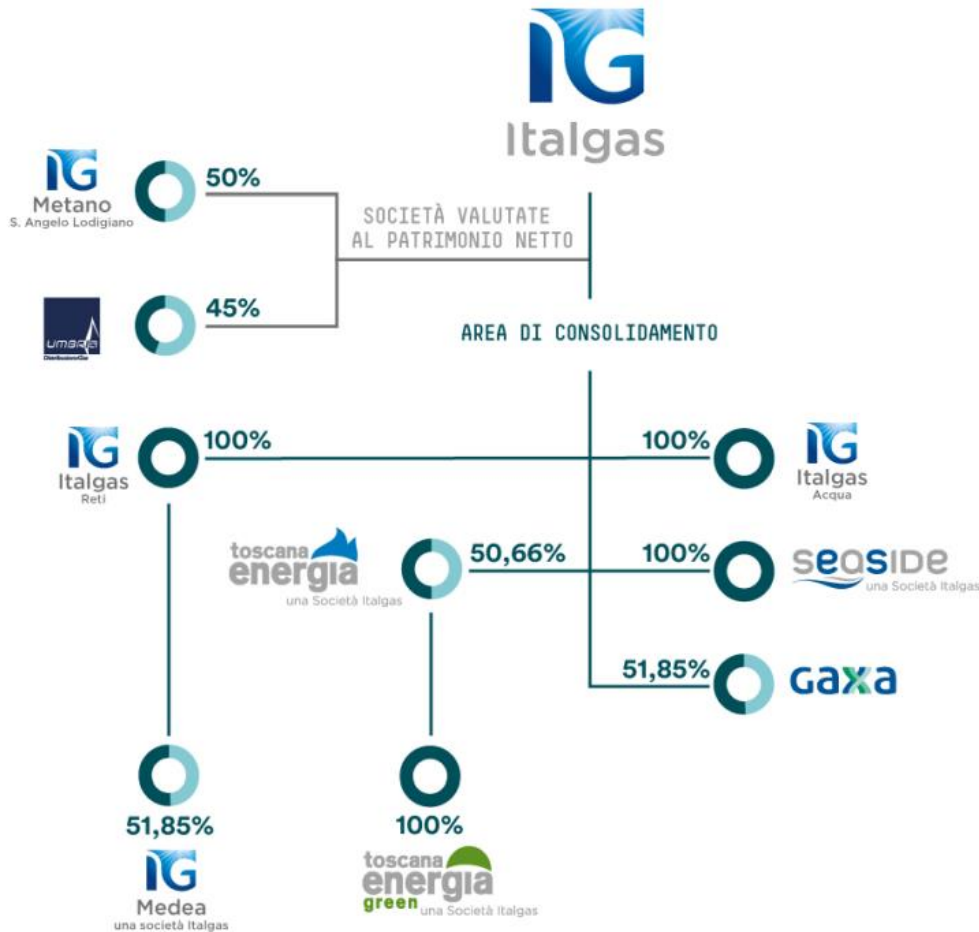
IG
Italgas

IG
Metano
S. Angelo Lodigiano

50%

SOCIETÀ VALUTATE
AL PATRIMONIO NETTO

umbria
DistribuzioneGas

45%

AREA DI CONSOLIDAMENTO

IG
Italgas
Reti

100%

100%

IG
Italgas
Acqua

toscana
energia
una Società Italgas

50,66%

100%

seaside
una Società Italgas

51,85%

GAXA

51,85%

IG
Medea
una società Italgas

100%

toscana
energia
green
una Società Italgas